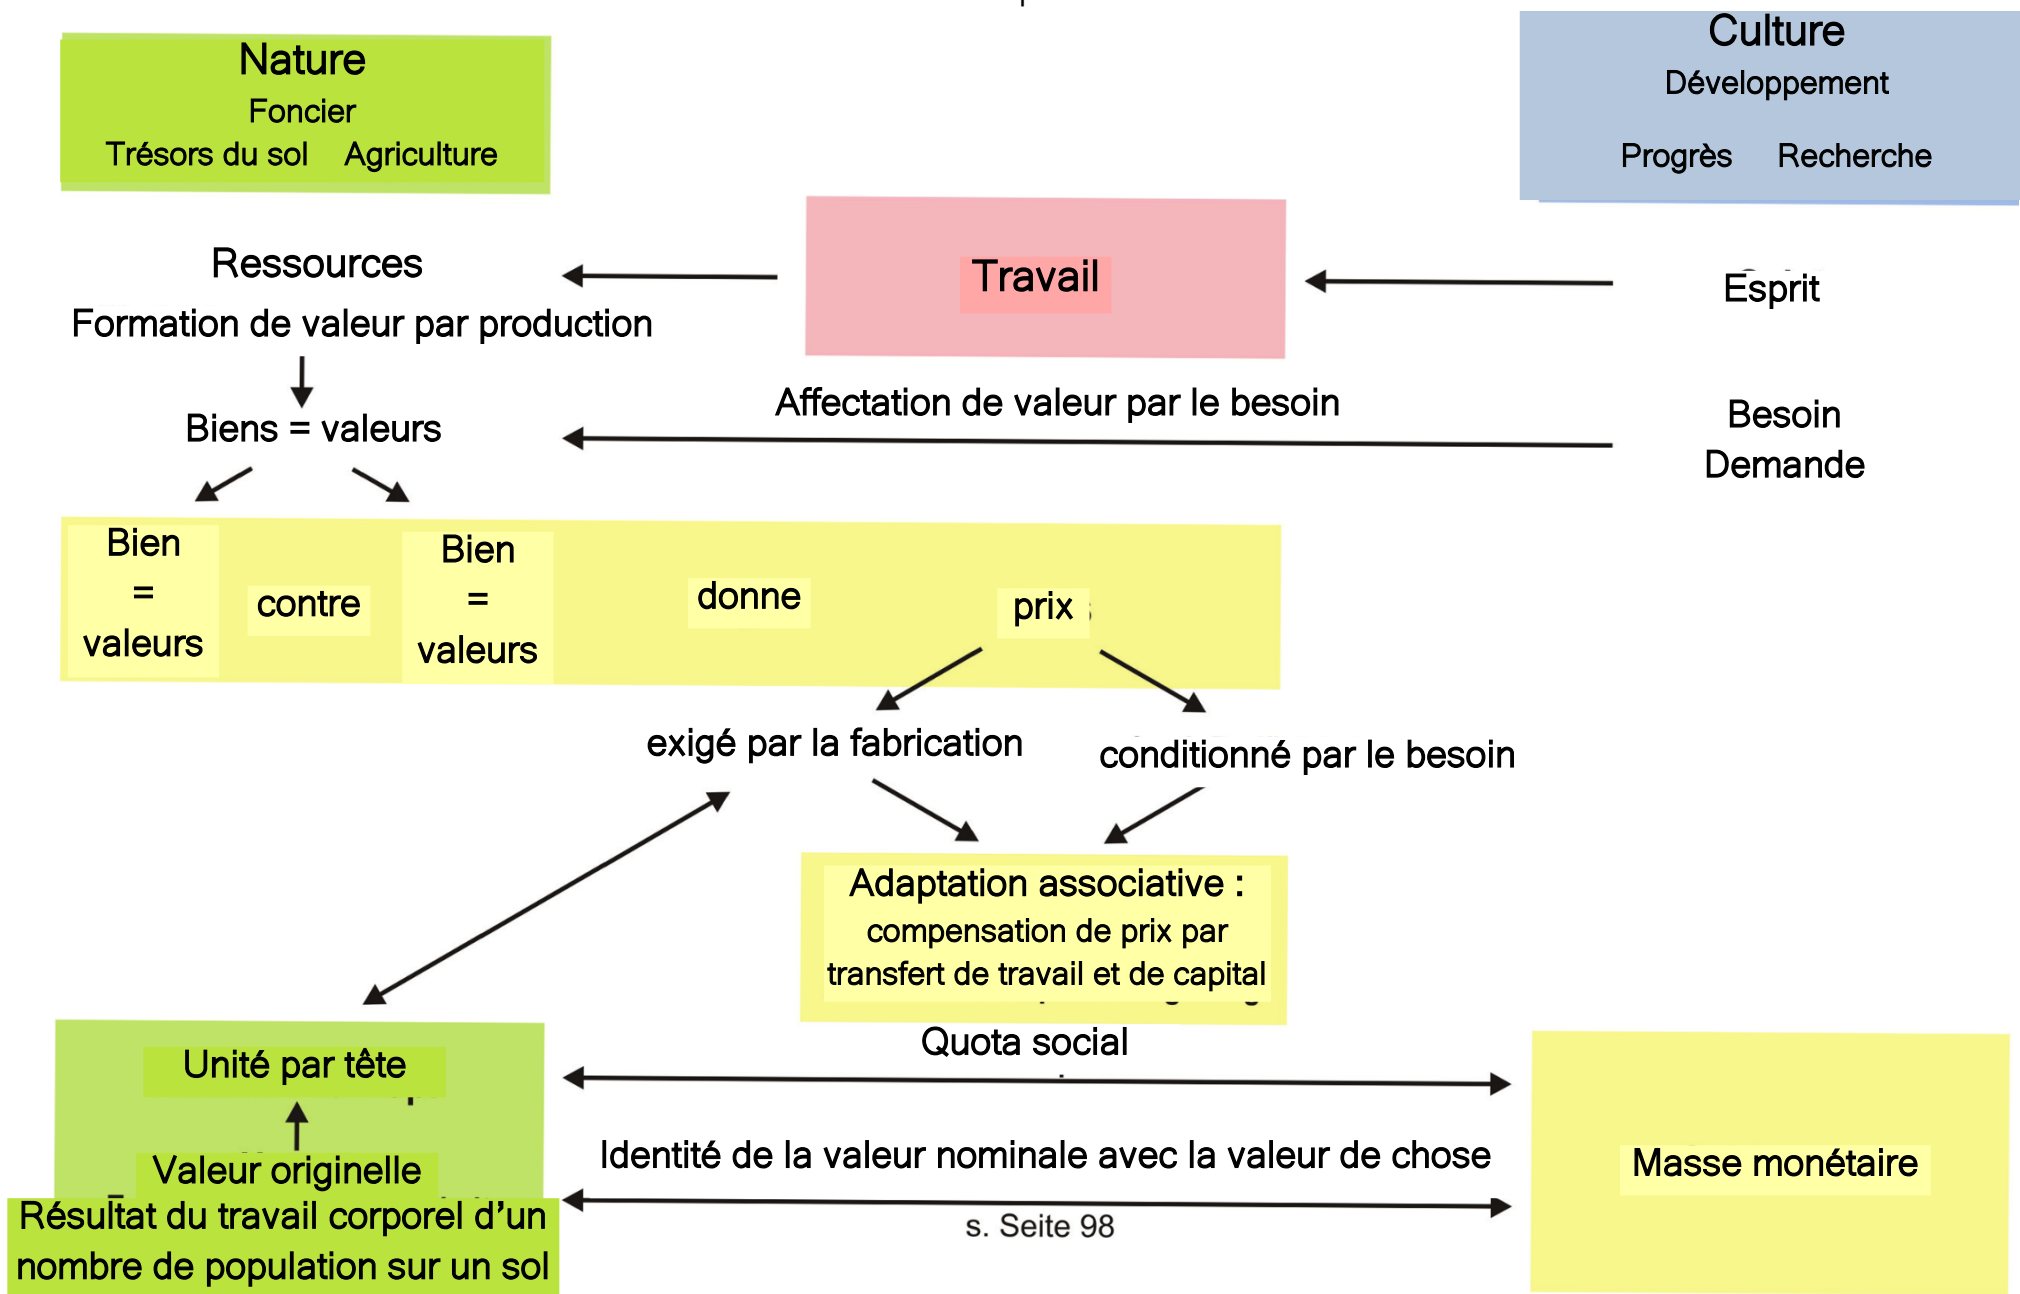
Nature
Foncier
Trésors du sol Agriculture

Culture
Développement
Progrès Recherche

Ressources
Formation de valeur par production

Travail

Esprit

Biens = valeurs

Affectation de valeur par le besoin

Besoin
Demande

Bien = valeurs

contre

Bien = valeurs

donne

prix

exigé par la fabrication

conditionné par le besoin

Adaptation associative :
compensation de prix par transfert de travail et de capital

Quota social

Unité par tête

Valeur originelle
Résultat du travail corporel d'un nombre de population sur un sol

Identité de la valeur nominale avec la valeur de chose

s. Seite 98

Masse monétaire